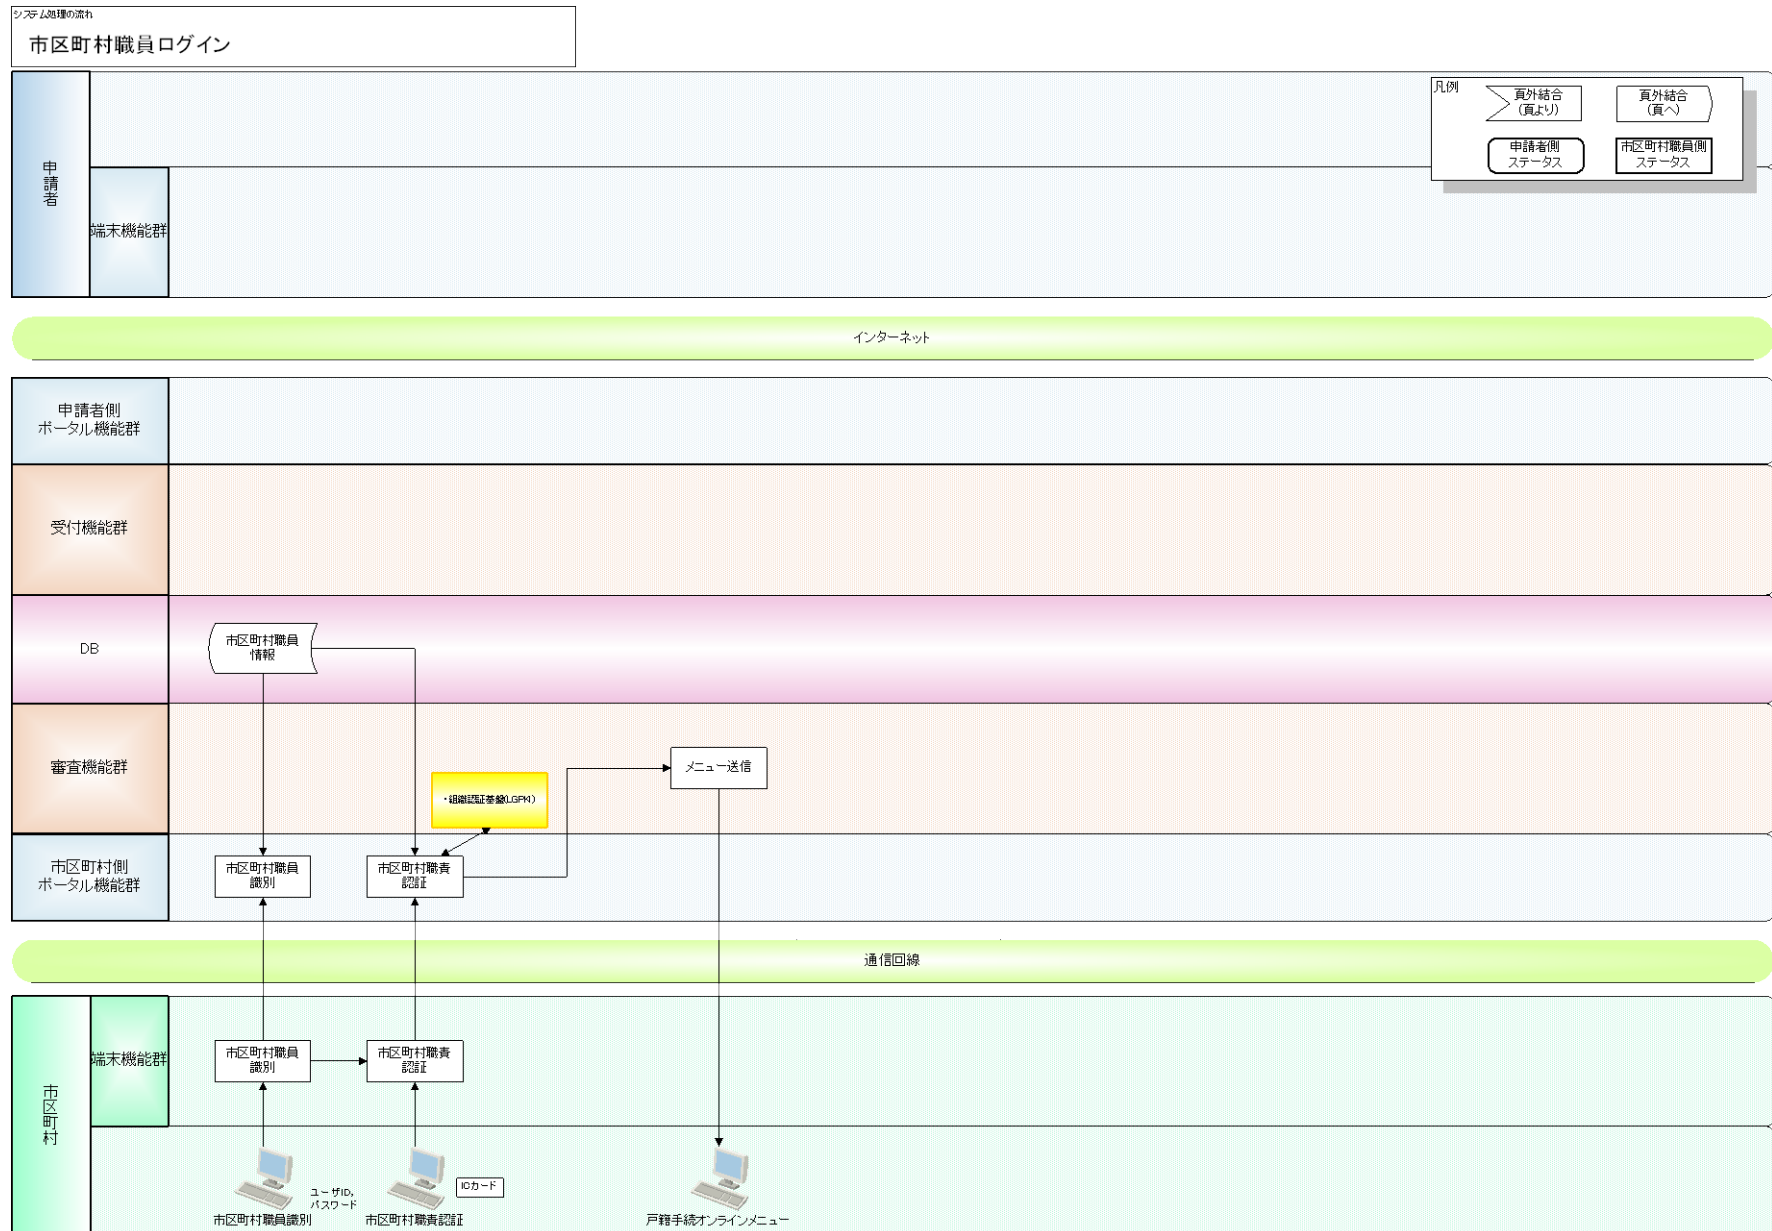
システム処理の流れ
市区町村職員ログイン

凡例
頁外結合（頁より）
頁外結合（頁へ）
申請者側ステータス
市区町村職員側ステータス

申請者
端末機能群

インターネット

申請者側ポータル機能群

受付機能群

DB
市区町村職員情報

審査機能群
・組織認証基盤(LGPKI)
メニュー送信

市区町村側ポータル機能群
市区町村職員識別
市区町村職責認証

通信回線

市区町村
端末機能群
市区町村職員識別
市区町村職責認証
ユーザID、パスワード
ICカード
市区町村職員識別
市区町村職責認証
戸籍手続オンラインメニュー